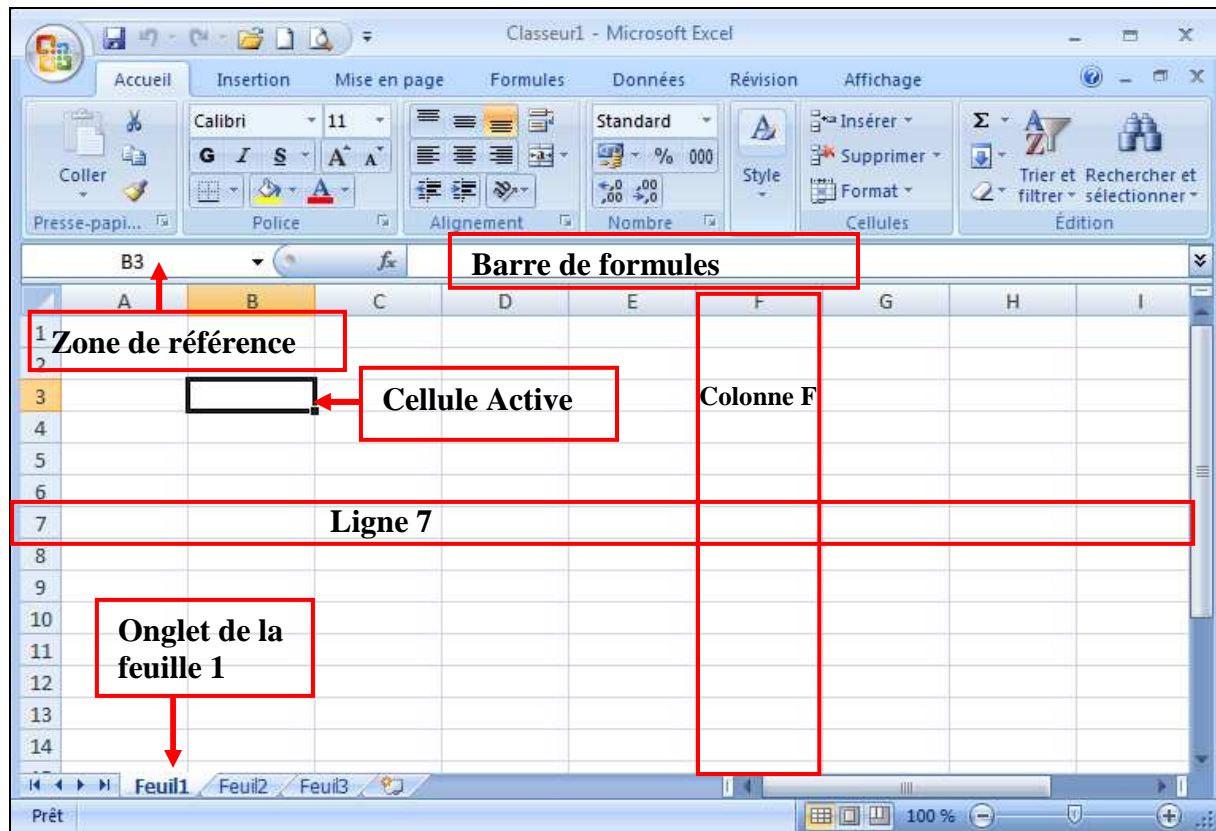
Classeur1 - Microsoft Excel

Accueil Insertion Mise en page Formules Données Révision Affichage

Coller
Presse-papi...

Calibri 11
G I S A A
Police

Alignement

Standard
% 000
$^{+0}_{,00}$ $^{,00}_{+0}$
Nombre

Style

Insérer
Supprimer
Format
Cellules

Σ
Trier et filtrer
Rechercher et sélectionner
Édition

B3
$f_x$
Barre de formules

A B C D E F G H I

1
2
Zone de référence
3
Cellule Active
Colonne F
4
5
6
7
Ligne 7
8
9
10
11
12
13
14
Onglet de la feuille 1

Feuil1 Feuil2 Feuil3

Prêt
100 %